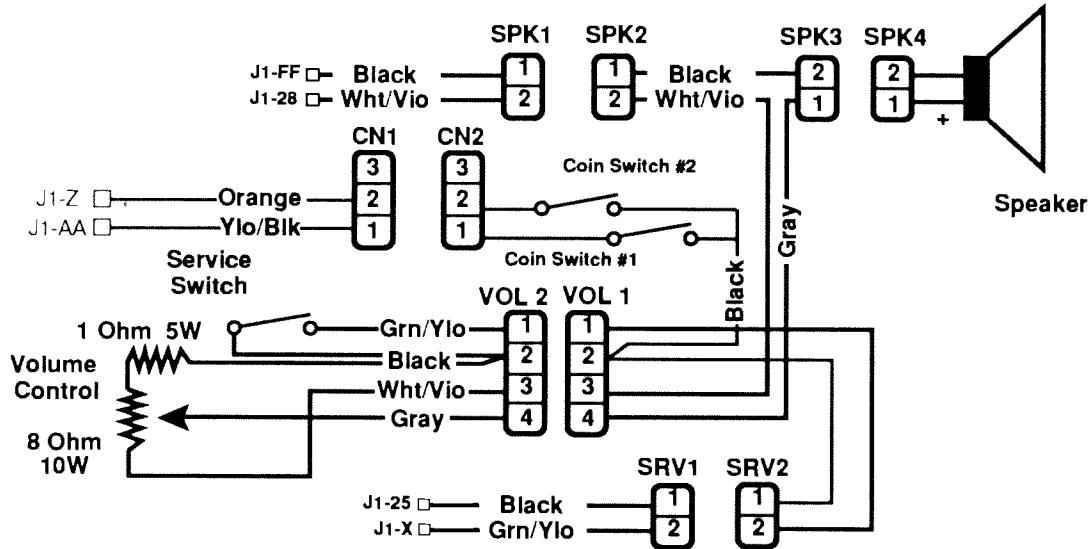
SPK1 SPK2 SPK3 SPK4

J1-FF Black 1 1 Black 2 2

J1-28 Wht/Vio 2 2 Wht/Vio 1 1

+

Speaker

CN1 CN2

3 3

Coin Switch #2

J1-Z Orange 2 2

J1-AA Ylo/Blk 1 1

Coin Switch #1

Service Switch

Gray

Black

VOL 2 VOL 1

1 Ohm 5W

Grn/Ylo 1 1

Volume Control

Black 2 2

Wht/Vio 3 3

Gray 4 4

8 Ohm 10W

SRV1 SRV2

J1-25 Black 1 1

J1-X Grn/Ylo 2 2